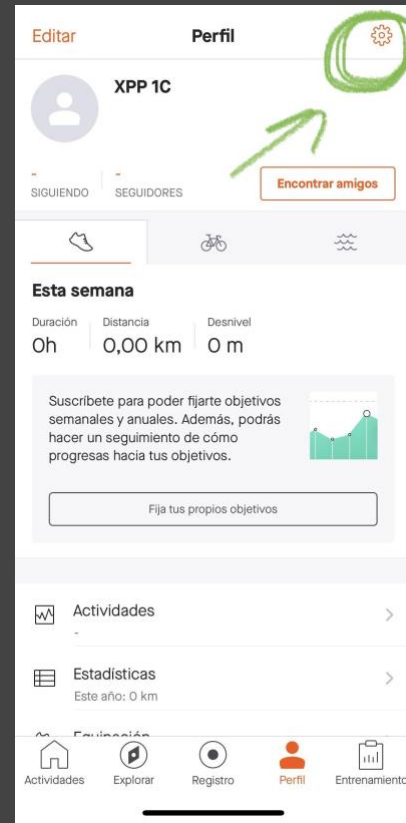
Editar
Perfil

XPP 1C

-
SIGUIENDO
-
SEGUIDORES
Encontrar amigos

Esta semana

Duración
0h
Distancia
0,00 km
Desnivel
0 m

Suscríbete para poder fijarte objetivos semanales y anuales. Además, podrás hacer un seguimiento de cómo progresas hacia tus objetivos.

Fija tus propios objetivos

Actividades
-

Estadísticas
Este año: 0 km

Equipación

Actividades
Explorar
Registro
Perfil
Entrenamiento